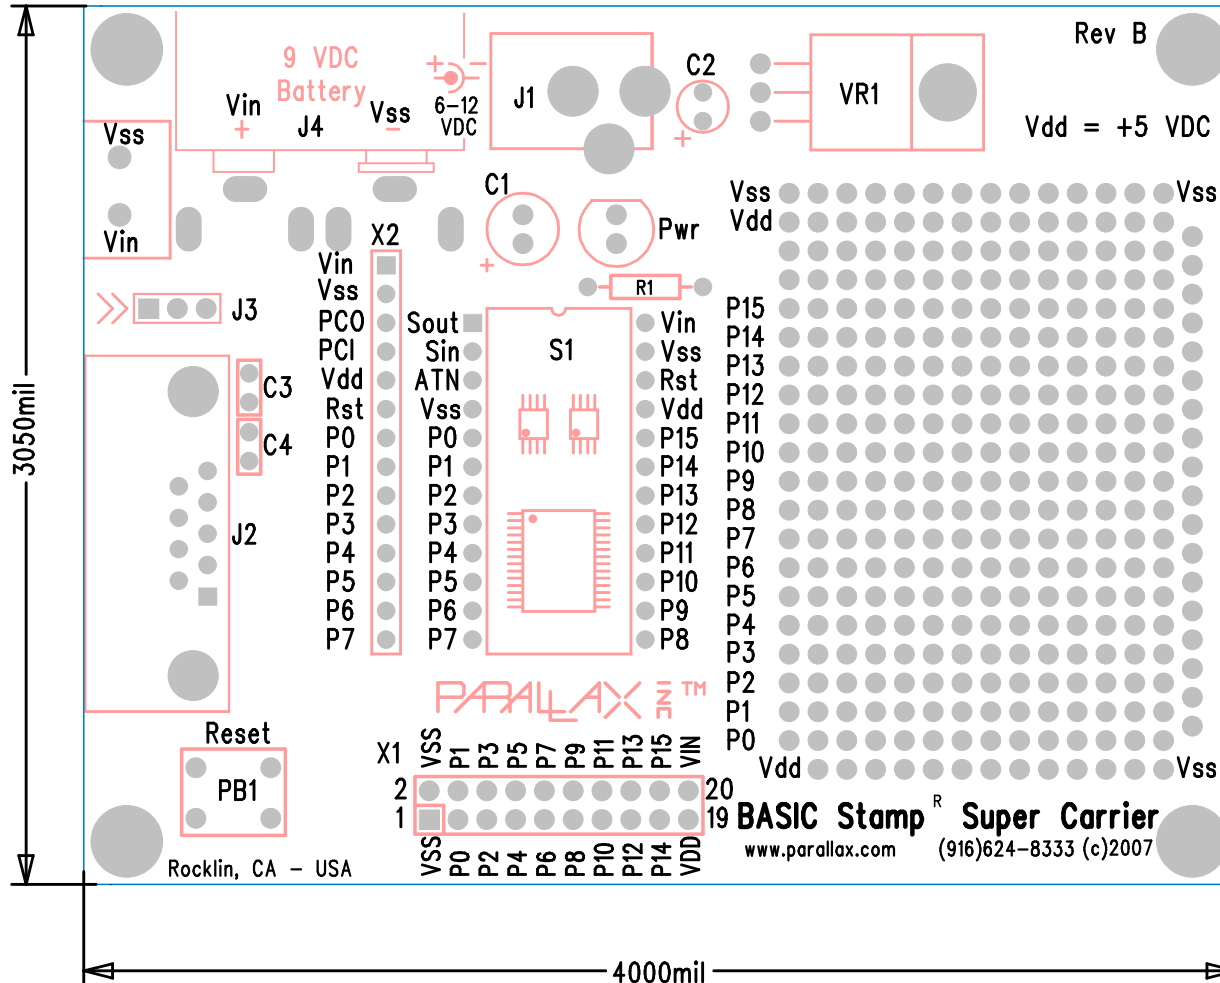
3050mil

9 VDC Battery
Vin
+
J4
Vss
−
6−12 VDC
J1
C2
VR1
Rev B
Vdd = +5 VDC

Vss
Vin

C1
Pwr
X2
Vss
Vdd
Vss

Vin
Vss
PC0
PC1
Vdd
Rst
P0
P1
P2
P3
P4
P5
P6
P7

R1
J3

Sout
Sin
ATN
Vss
P0
P1
P2
P3
P4
P5
P6
P7

S1

Vin
Vss
Rst
Vdd
P15
P14
P13
P12
P11
P10
P9
P8

P15
P14
P13
P12
P11
P10
P9
P8
P7
P6
P5
P4
P3
P2
P1
P0

C3
C4
J2

PARALLAX INC ™

Reset
PB1

X1
VSS P1 P3 P5 P7 P9 P11 P13 P15 VIN
2
1
20
19
VSS P0 P2 P4 P6 P8 P10 P12 P14 VDD

Vdd
Vss

BASIC Stamp R Super Carrier
www.parallax.com
(916)624−8333 (c)2007
Rocklin, CA − USA

4000mil